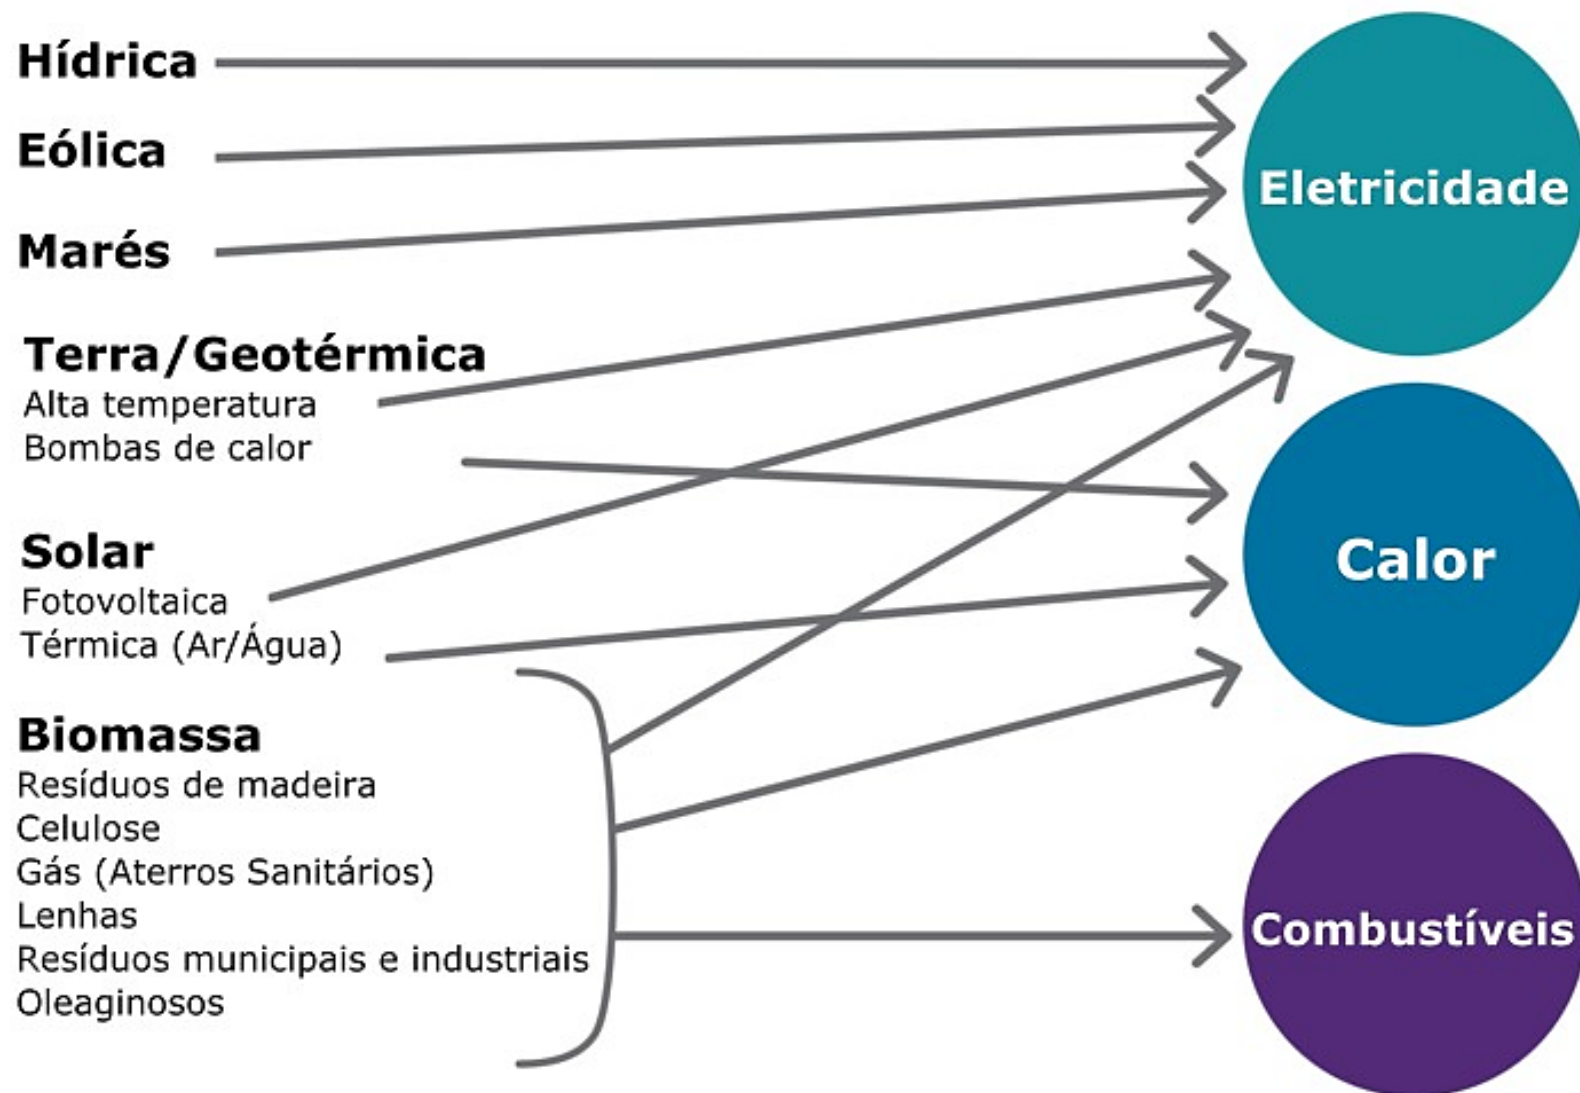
Hídrica
Eólica
Marés
Terra/Geotérmica
Alta temperatura
Bombas de calor
Solar
Fotovoltaica
Térmica (Ar/Água)
Biomassa
Resíduos de madeira
Celulose
Gás (Aterros Sanitários)
Lenhas
Resíduos municipais e industriais
Oleaginosos

Eletricidade
Calor
Combustíveis